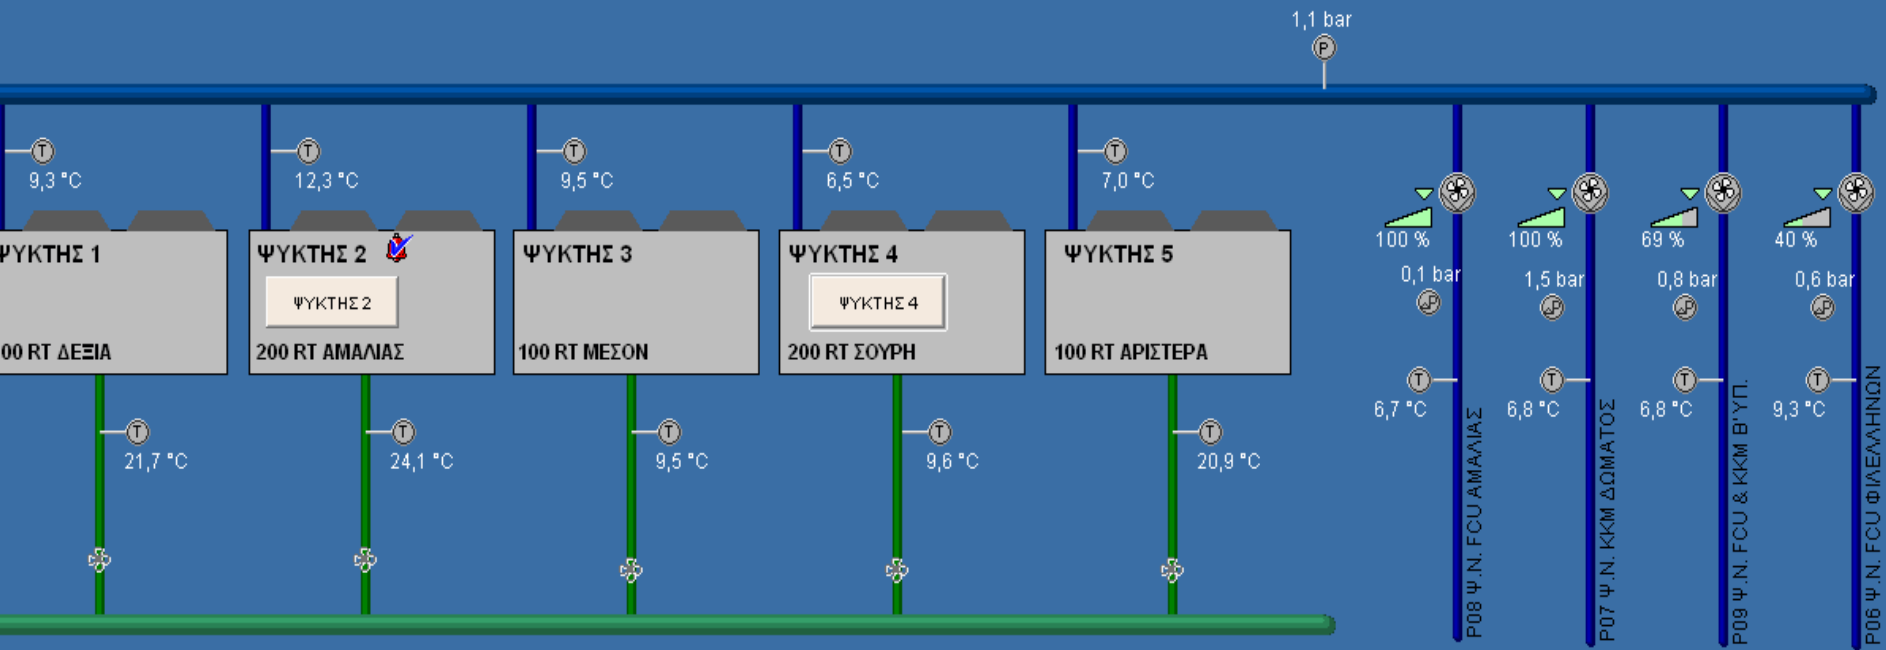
1,1 bar
P

T
9,3 °C
ΨΥΚΤΗΣ 1
00 RT ΔΕΞΙΑ
T
21,7 °C

T
12,3 °C
ΨΥΚΤΗΣ 2
ΨΥΚΤΗΣ 2
200 RT ΑΜΑΛΙΑΣ
T
24,1 °C

T
9,5 °C
ΨΥΚΤΗΣ 3
100 RT ΜΕΣΟΝ
T
9,5 °C

T
6,5 °C
ΨΥΚΤΗΣ 4
ΨΥΚΤΗΣ 4
200 RT ΣΟΥΡΗ
T
9,6 °C

T
7,0 °C
ΨΥΚΤΗΣ 5
100 RT ΑΡΙΣΤΕΡΑ
T
20,9 °C

100 %
0,1 bar
T
6,7 °C
P08 Ψ.Ν. FCU ΑΜΑΛΙΑΣ

100 %
1,5 bar
T
6,8 °C
P07 Ψ.Ν. ΚΚΜ ΔΩΜΑΤΟΣ

69 %
0,8 bar
T
6,8 °C
P09 Ψ.Ν. FCU & ΚΚΜ Β'ΥΠ.

40 %
0,6 bar
T
9,3 °C
P06 Ψ.Ν. FCU ΦΙΛΕΛΛΗΝΩΝ